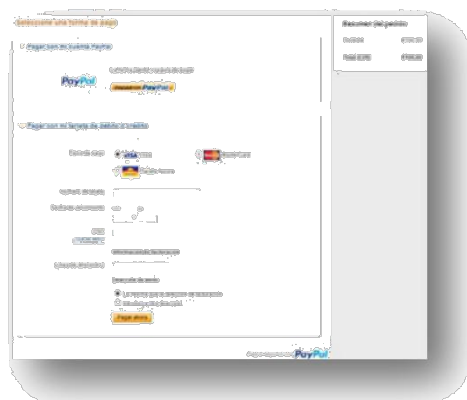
Seleccione una forma de pago

Pagar con mi cuenta PayPal

PayPal

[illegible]

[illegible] PayPal

Pagar con mi tarjeta de débito o crédito

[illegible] Visa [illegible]

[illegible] MasterCard

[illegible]

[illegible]

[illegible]

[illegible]

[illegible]

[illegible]

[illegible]

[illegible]

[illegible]

Pagar ahora

Resumen del pedido

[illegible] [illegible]

Total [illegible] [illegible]

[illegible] PayPal